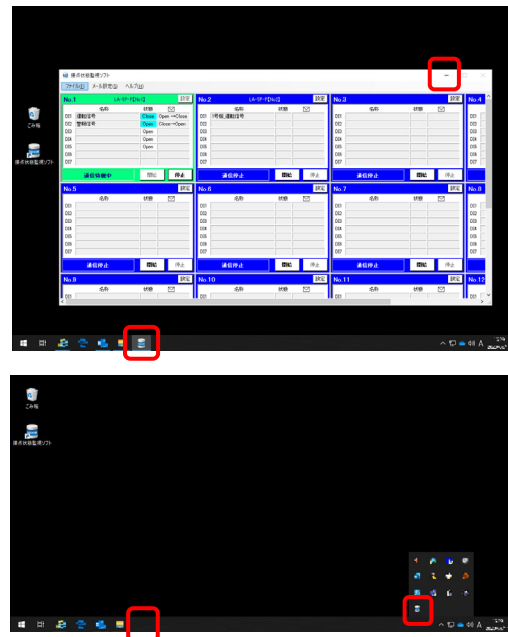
接点状態監視ソフト

ファイル(F) メール設定(M) ヘルプ(H)

No.1 LA-5P-P[No.1] 設定

名称 状態

001 運転信号 Close Open→Close

002 警報信号 Open Close→Open

003 Open

004 Open

005 Open

006

007

通信稼働中 開始 停止

No.2 LA-5P-P[No.2] 設定

名称 状態

001 1号機_運転信号

002

003

004

005

006

007

通信停止 開始 停止

No.3 設定

名称 状態

001

002

003

004

005

006

007

通信停止 開始 停止

No.4

No.5 設定

名称 状態

001

002

003

004

005

006

007

通信停止 開始 停止

No.6 設定

名称 状態

001

002

003

004

005

006

007

通信停止 開始 停止

No.7 設定

名称 状態

001

002

003

004

005

006

007

通信停止 開始 停止

No.8

No.9 設定

名称 状態

001

No.10 設定

名称 状態

001

No.11 設定

名称 状態

001

No.12

ごみ箱

接点状態監視ソフト

A

ごみ箱

接点状態監視ソフト

A